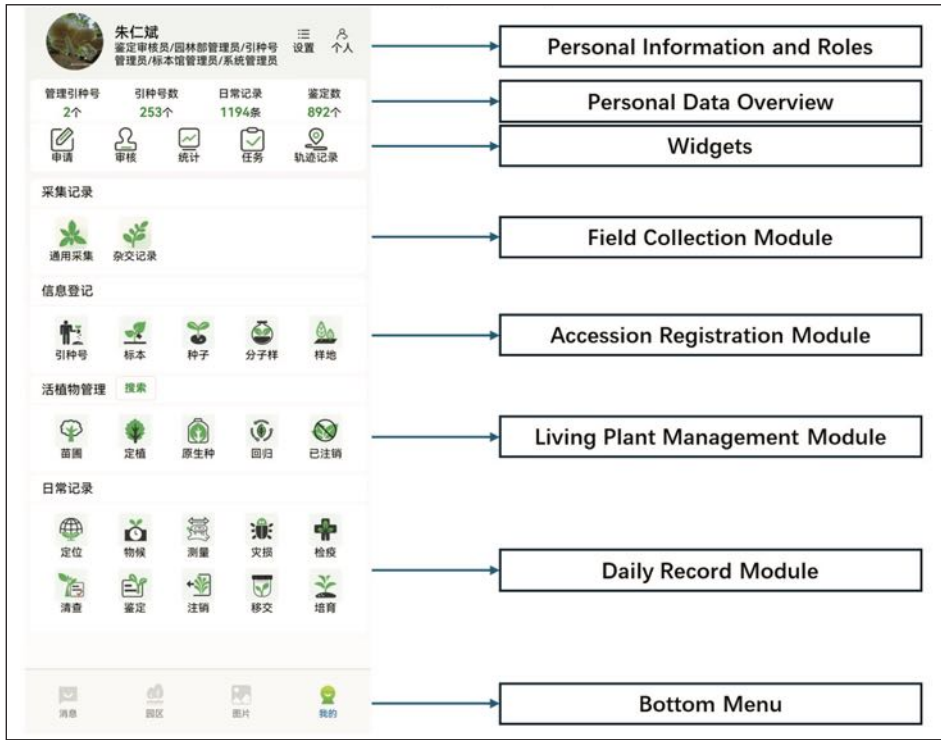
朱仁斌
鉴定审核员/园林部管理员/引种号管理员/标本馆管理员/系统管理员
设置 个人

Personal Information and Roles

| 管理引种号 | 引种号数 | 日常记录 | 鉴定数 |
|---|---|---|---|
| 2个 | 253个 | 1194条 | 892个 |

Personal Data Overview

申请 审核 统计 任务 轨迹记录

Widgets

采集记录

通用采集 杂交记录

Field Collection Module

信息登记

引种号 标本 种子 分子样 样地

Accession Registration Module

活植物管理 搜索

苗圃 定植 原生种 回归 已注销

Living Plant Management Module

日常记录

定位 物候 测量 灾损 检疫
清查 鉴定 注销 移交 培育

Daily Record Module

消息 园区 图片 我的

Bottom Menu